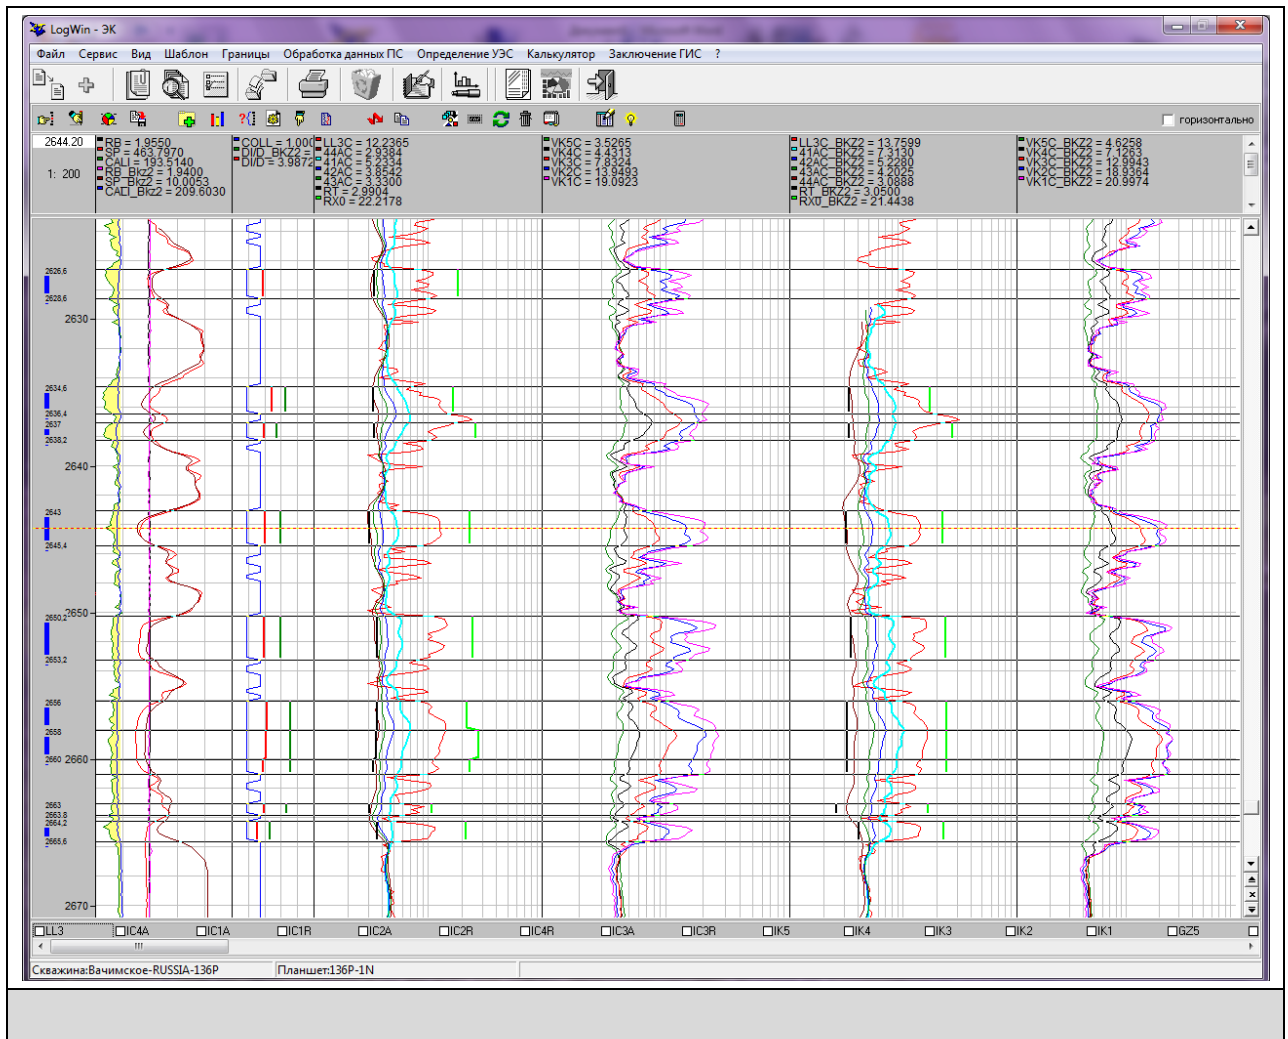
LogWin - ЭК

Файл Сервис Вид Шаблон Границы Обработка данных ПС Определение УЭС Калькулятор Заключение ГИС ?

горизонтально

2644.20

1: 200

RB = 1.9550
SP = 463.7970
CALI = 193.5140
RB_BKZ2 = 1.9400
SP_BKZ2 = 10.0053
CALI_BKZ2 = 209.6030

COLL = 1.000
DI/D_BKZ2 =
DI/D = 3.9872

LL3C = 12.2365
44AC = 2.9384
41AC = 5.2334
42AC = 3.8542
43AC = 3.3300
RT = 2.9904
RX0 = 22.2178

VK5C = 3.5265
VK4C = 4.4313
VK3C = 7.8324
VK2C = 13.9493
VK1C = 19.0923

LL3C_BKZ2 = 13.7599
41AC_BKZ2 = 7.3130
42AC_BKZ2 = 5.2280
43AC_BKZ2 = 4.2025
44AC_BKZ2 = 3.0888
RT_BKZ2 = 3.0500
RX0_BKZ2 = 21.4438

VK5C_BKZ2 = 4.6258
VK4C_BKZ2 = 7.1263
VK3C_BKZ2 = 12.9943
VK2C_BKZ2 = 18.9364
VK1C_BKZ2 = 20.9974

2626,6
2628,6
2630
2634,6
2636,4
2637
2638,2
2640
2643
2645,4
2650,2
2650
2653,2
2656
2658
2660
2660
2663
2663,8
2664,2
2665,6
2670

LL3 IC4A IC1A IC1R IC2A IC2R IC4R IC3A IC3R IK5 IK4 IK3 IK2 IK1 GZ5

Скважина:Вачимское-RUSSIA-136Р Планшет:136Р-1N